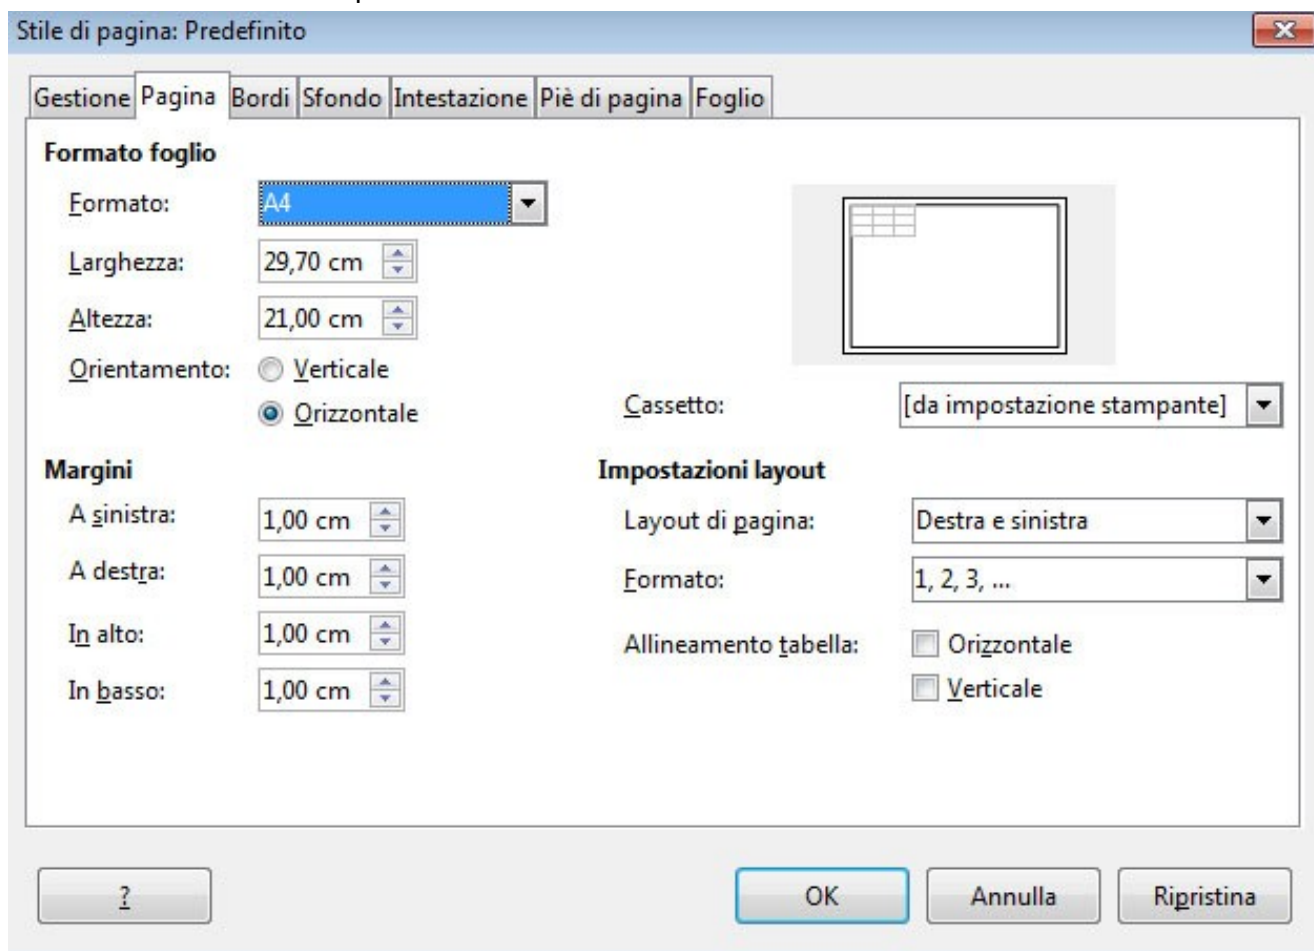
Stile di pagina: Predefinito

Gestione | Pagina | Bordi | Sfondo | Intestazione | Piè di pagina | Foglio

Formato foglio

Formato: A4

Larghezza: 29,70 cm

Altezza: 21,00 cm

Orientamento: Verticale

Orizzontale

Cassetto: [da impostazione stampante]

Margini

A sinistra: 1,00 cm

A destra: 1,00 cm

In alto: 1,00 cm

In basso: 1,00 cm

Impostazioni layout

Layout di pagina: Destra e sinistra

Formato: 1, 2, 3, ...

Allineamento tabella: Orizzontale

Verticale

?

OK

Annulla

Ripristina